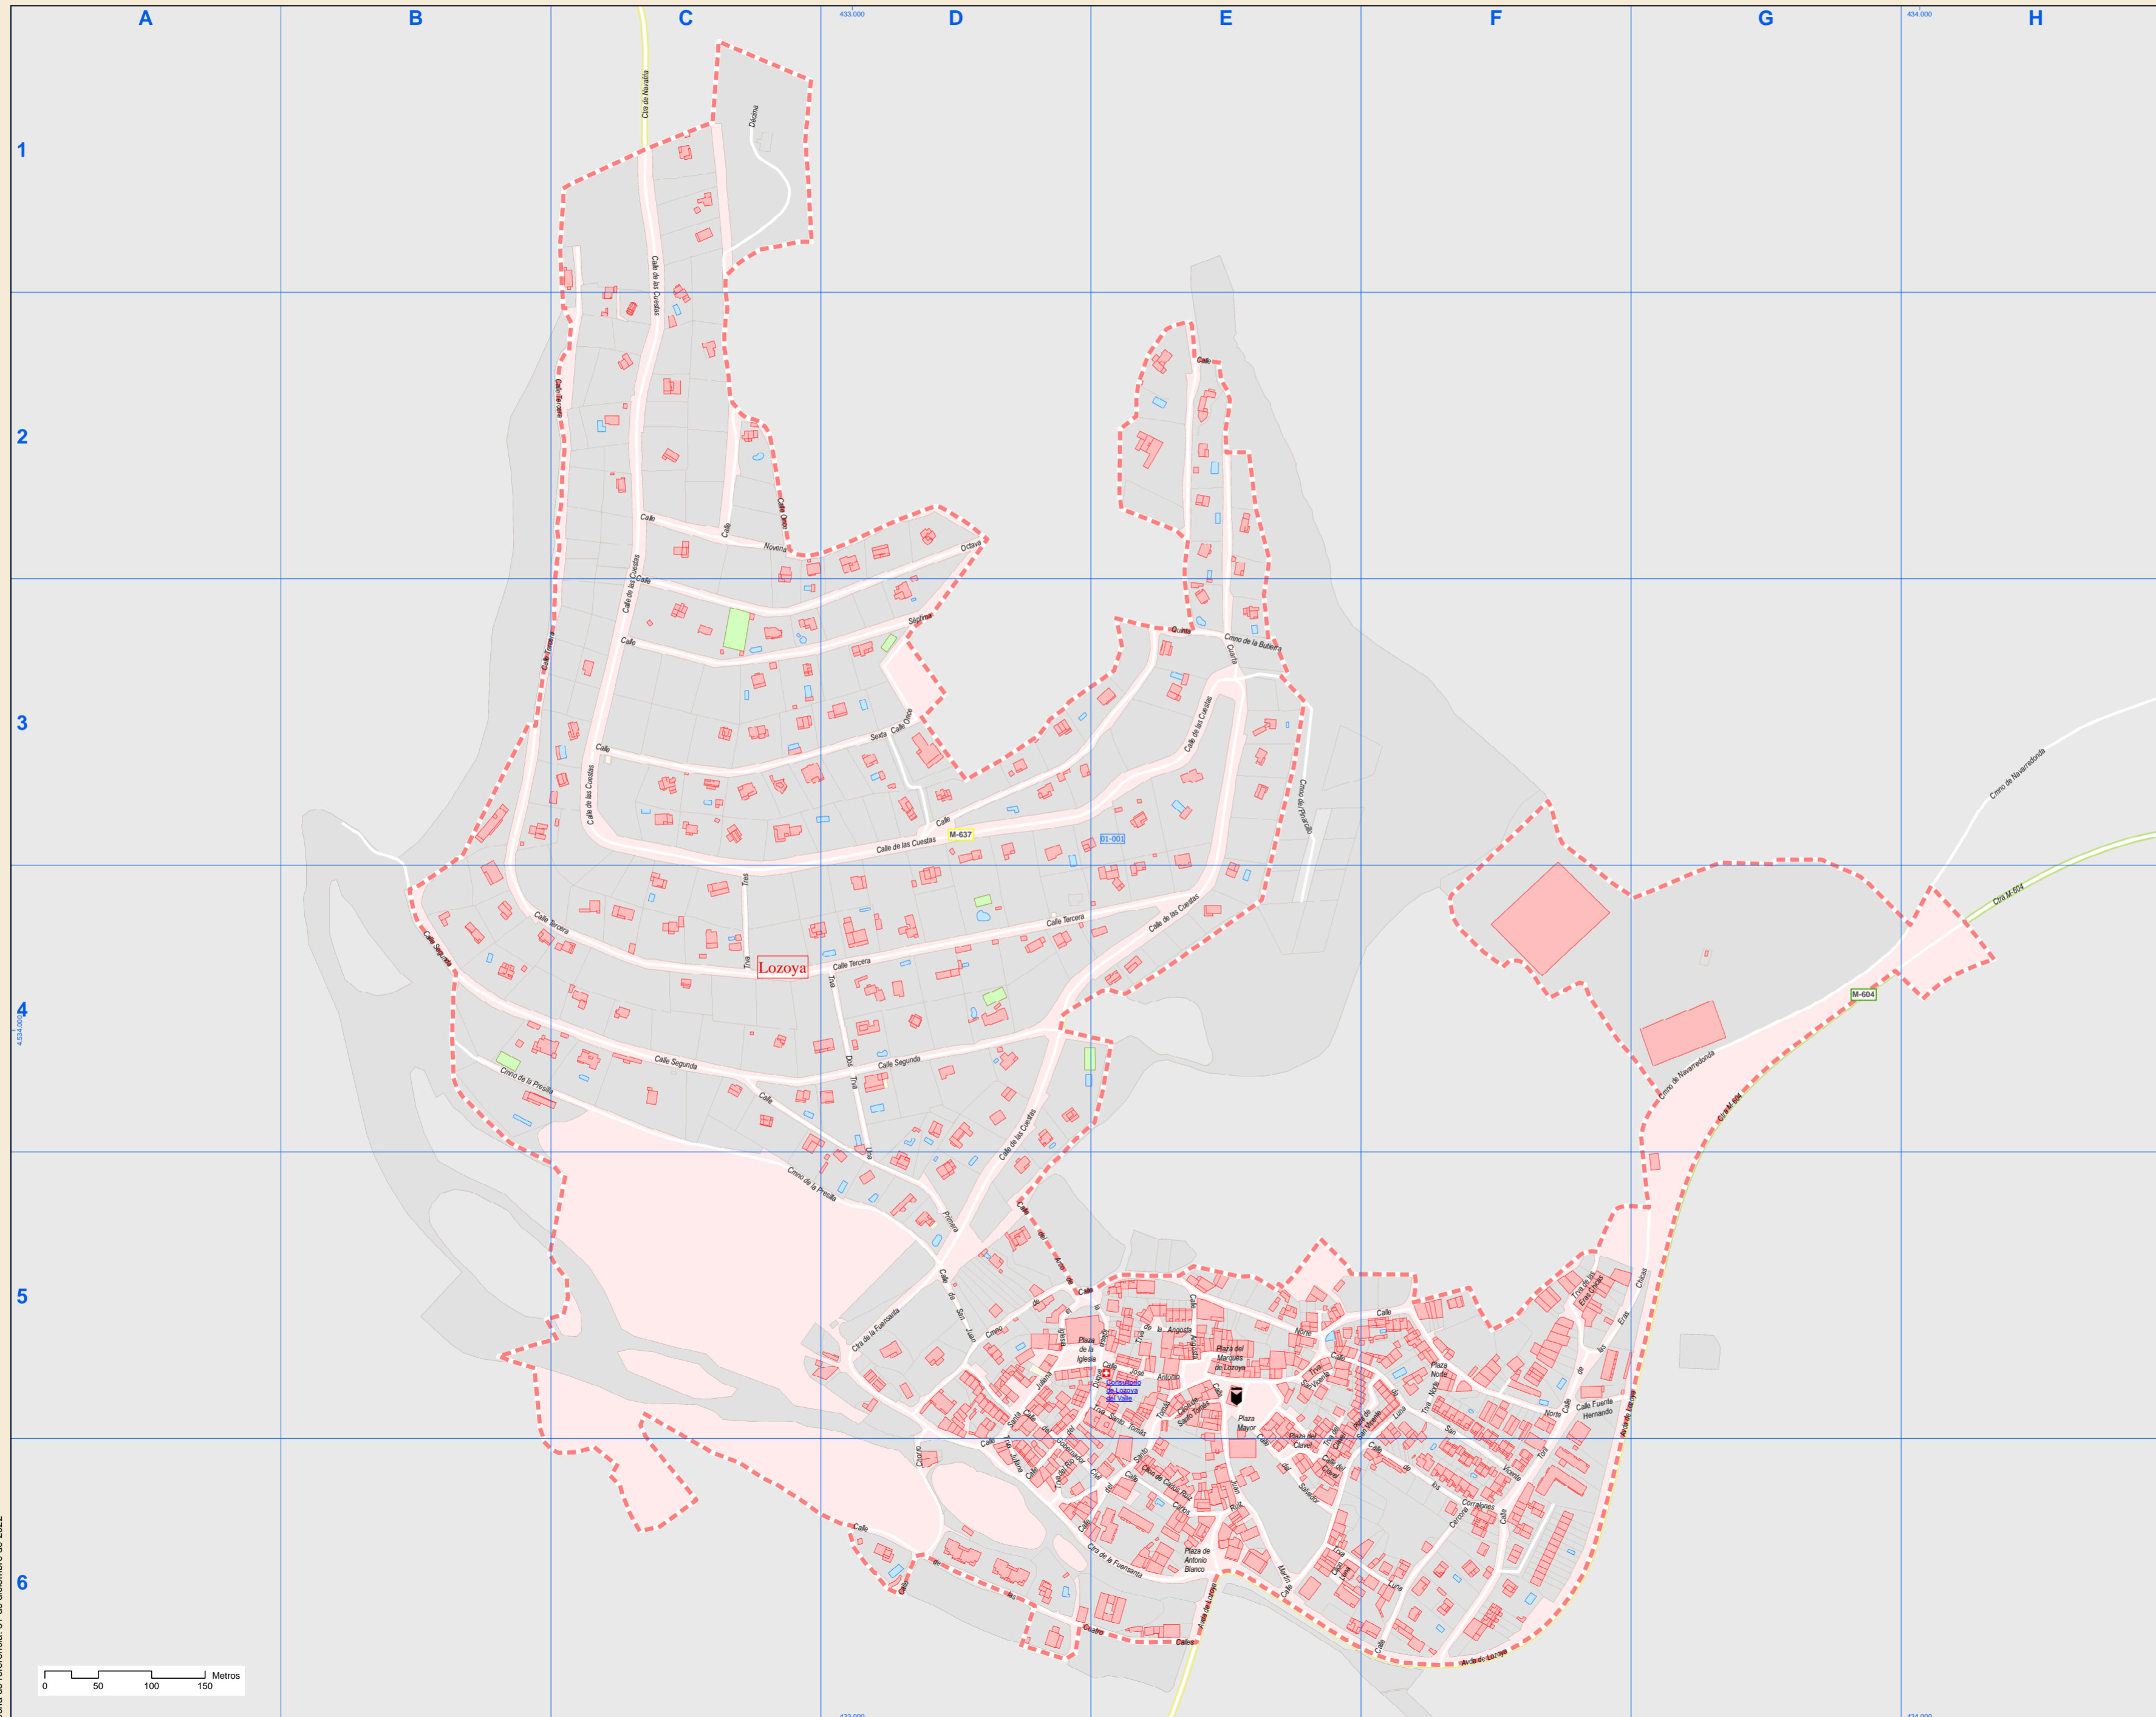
A B C D E F G H

433.000 434.000

1 2 3 4 5 6

4.534.000

Ctra de Navafría
Décima
Calle de las Cuestas
Calle Tercera
Calle Novena
Calle Octava
Calle de las Cuestas
Calle
Séptima
Calle
Calle Once
Sexta
Calle
Calle de las Cuestas
Calle de las Cuestas
M-637
01-001
Calle
Quinta
Cuarta
Cmno de la Buitrera
Calle de las Cuestas
Cmno del Picarzo
Calle Tercera
Calle Segunda
Trva
Lozoya
Calle Tercera
Calle Tercera
Calle de las Cuestas
Cmno de la Presilla
Calle Segunda
Calle Segunda
Calle
Dos
Trva
Calle de las Cuestas
Cmno de la Presilla
Primera
Cmno de Navarredonda
Ctra M-604
M-604
Cmno de Navarredonda
Ctra M-604
Ctra de la Fuensanta
Plaza de la Iglesia
Plaza del Mariscal de Lozoya
Plaza Mayor
Plaza Norte
Calle Fuente Hernando
Plaza de Antonio Blanco
Ctra de la Fuensanta
Avda de Lozoya
Corralones
Calle
Metros
0 50 100 150